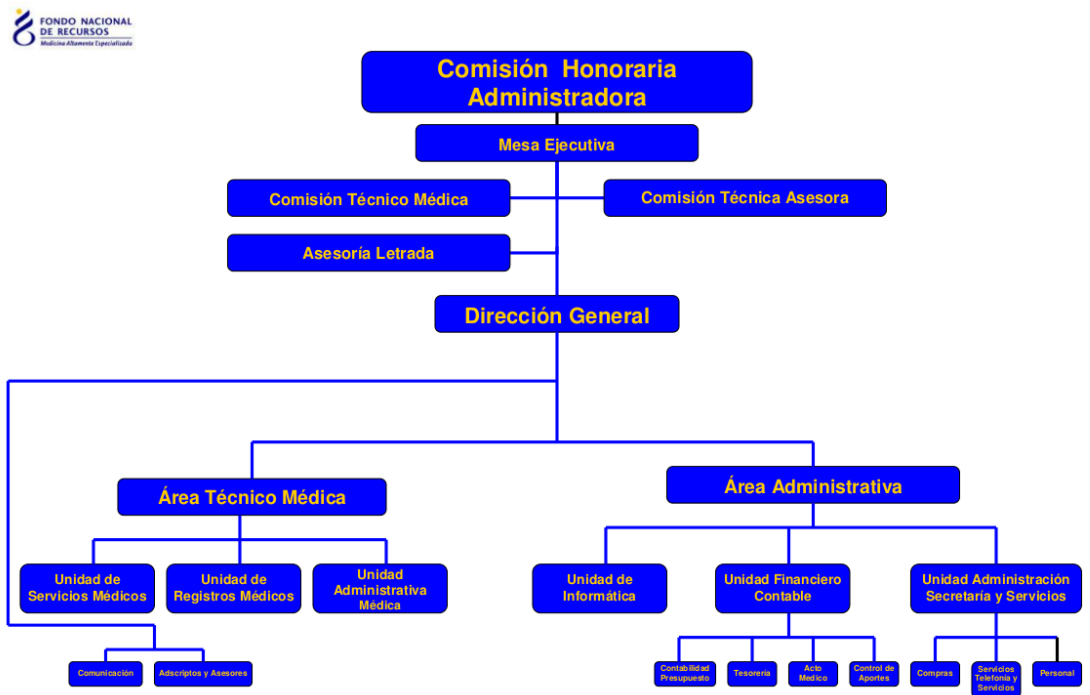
FONDO NACIONAL DE RECURSOS
Medicina Altamente Especializada

Comisión Honoraria Administradora

Mesa Ejecutiva

Comisión Técnico Médica

Comisión Técnica Asesora

Asesoría Letrada

Dirección General

Área Técnico Médica

Área Administrativa

Unidad de Servicios Médicos

Unidad de Registros Médicos

Unidad Administrativa Médica

Unidad de Informática

Unidad Financiero Contable

Unidad Administración Secretaría y Servicios

Comunicación

Adscriptos y Asesores

Contabilidad Presupuesto

Tesorería

Acto Médico

Control de Aportes

Compras

Servicios Telefonía y Servicios

Personal